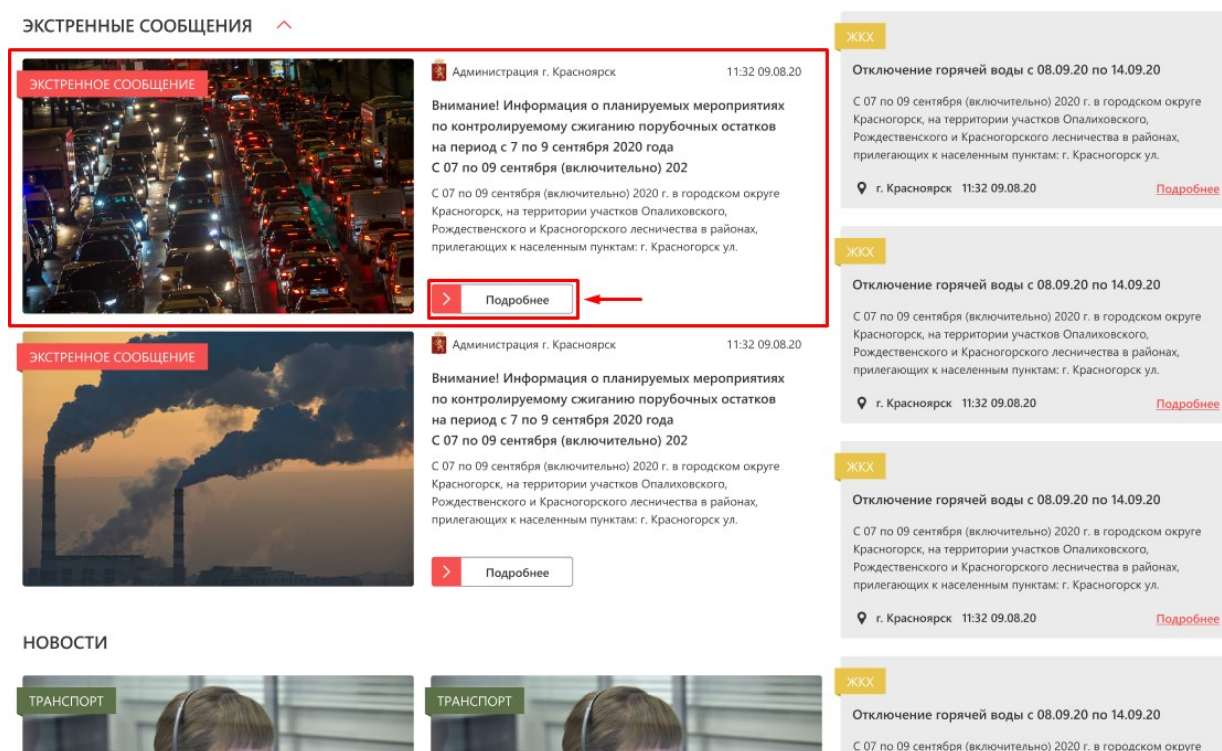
ЭКСТРЕННЫЕ СООБЩЕНИЯ

ЭКСТРЕННОЕ СООБЩЕНИЕ

Администрация г. Красноярск 11:32 09.08.20

Внимание! Информация о планируемых мероприятиях по контролируемому сжиганию порубочных остатков на период с 7 по 9 сентября 2020 года С 07 по 09 сентября (включительно) 202

С 07 по 09 сентября (включительно) 2020 г. в городском округе Красногорск, на территории участков Опалиховского, Рождественского и Красногорского лесничества в районах, прилегающих к населенным пунктам: г. Красногорск ул.

Подробнее

ЭКСТРЕННОЕ СООБЩЕНИЕ

Администрация г. Красноярск 11:32 09.08.20

Внимание! Информация о планируемых мероприятиях по контролируемому сжиганию порубочных остатков на период с 7 по 9 сентября 2020 года С 07 по 09 сентября (включительно) 202

С 07 по 09 сентября (включительно) 2020 г. в городском округе Красногорск, на территории участков Опалиховского, Рождественского и Красногорского лесничества в районах, прилегающих к населенным пунктам: г. Красногорск ул.

Подробнее

НОВОСТИ

ТРАНСПОРТ

ТРАНСПОРТ

ЖКХ

Отключение горячей воды с 08.09.20 по 14.09.20

С 07 по 09 сентября (включительно) 2020 г. в городском округе Красногорск, на территории участков Опалиховского, Рождественского и Красногорского лесничества в районах, прилегающих к населенным пунктам: г. Красногорск ул.

г. Красноярск 11:32 09.08.20 Подробнее

ЖКХ

Отключение горячей воды с 08.09.20 по 14.09.20

С 07 по 09 сентября (включительно) 2020 г. в городском округе Красногорск, на территории участков Опалиховского, Рождественского и Красногорского лесничества в районах, прилегающих к населенным пунктам: г. Красногорск ул.

г. Красноярск 11:32 09.08.20 Подробнее

ЖКХ

Отключение горячей воды с 08.09.20 по 14.09.20

С 07 по 09 сентября (включительно) 2020 г. в городском округе Красногорск, на территории участков Опалиховского, Рождественского и Красногорского лесничества в районах, прилегающих к населенным пунктам: г. Красногорск ул.

г. Красноярск 11:32 09.08.20 Подробнее

ЖКХ

Отключение горячей воды с 08.09.20 по 14.09.20

С 07 по 09 сентября (включительно) 2020 г. в городском округе